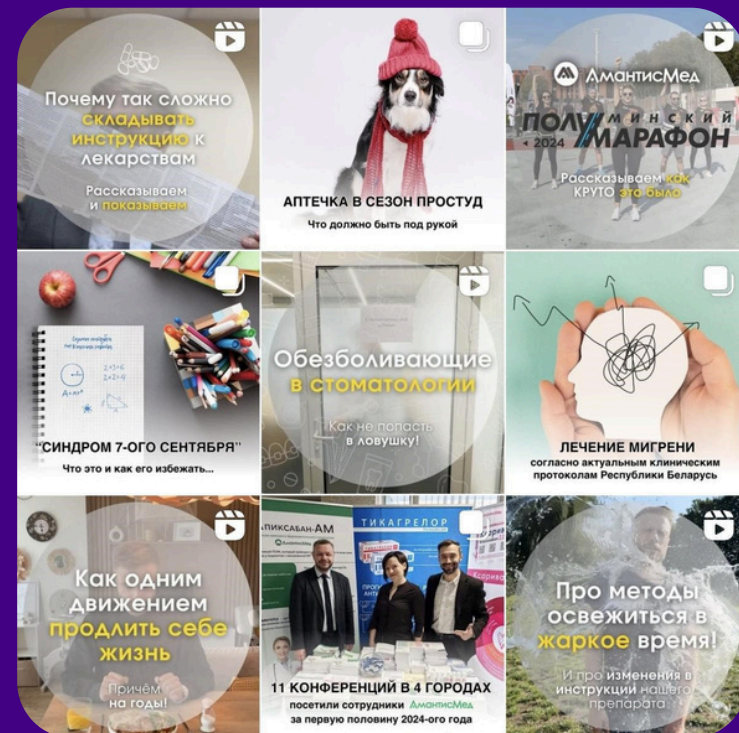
Почему так сложно складывать инструкцию к лекарствам

Рассказываем и показываем

АПТЕЧКА В СЕЗОН ПРОСТУД

Что должно быть под рукой

АмантисМед

ПОЛУ МИНСКИЙ МАРАФОН

2024

Рассказываем как КРУТО это было

"СИНДРОМ 7-ОГО СЕНТЯБРЯ"

Что это и как его избежать...

Обезболивающие в стоматологии

Как не попасть в ловушку!

ЛЕЧЕНИЕ МИГРЕНИ

согласно актуальным клиническим протоколам Республики Беларусь

Как одним движением продлить себе жизнь

Причём на годы!

АПИКСАБАН-АМ

ТИКАГРЕЛОР

11 КОНФЕРЕНЦИЙ В 4 ГОРОДАХ

посетили сотрудники АмантисМед за первую половину 2024-ого года

Про методы освежиться в жаркое время!

И про изменения в инструкции нашего препарата